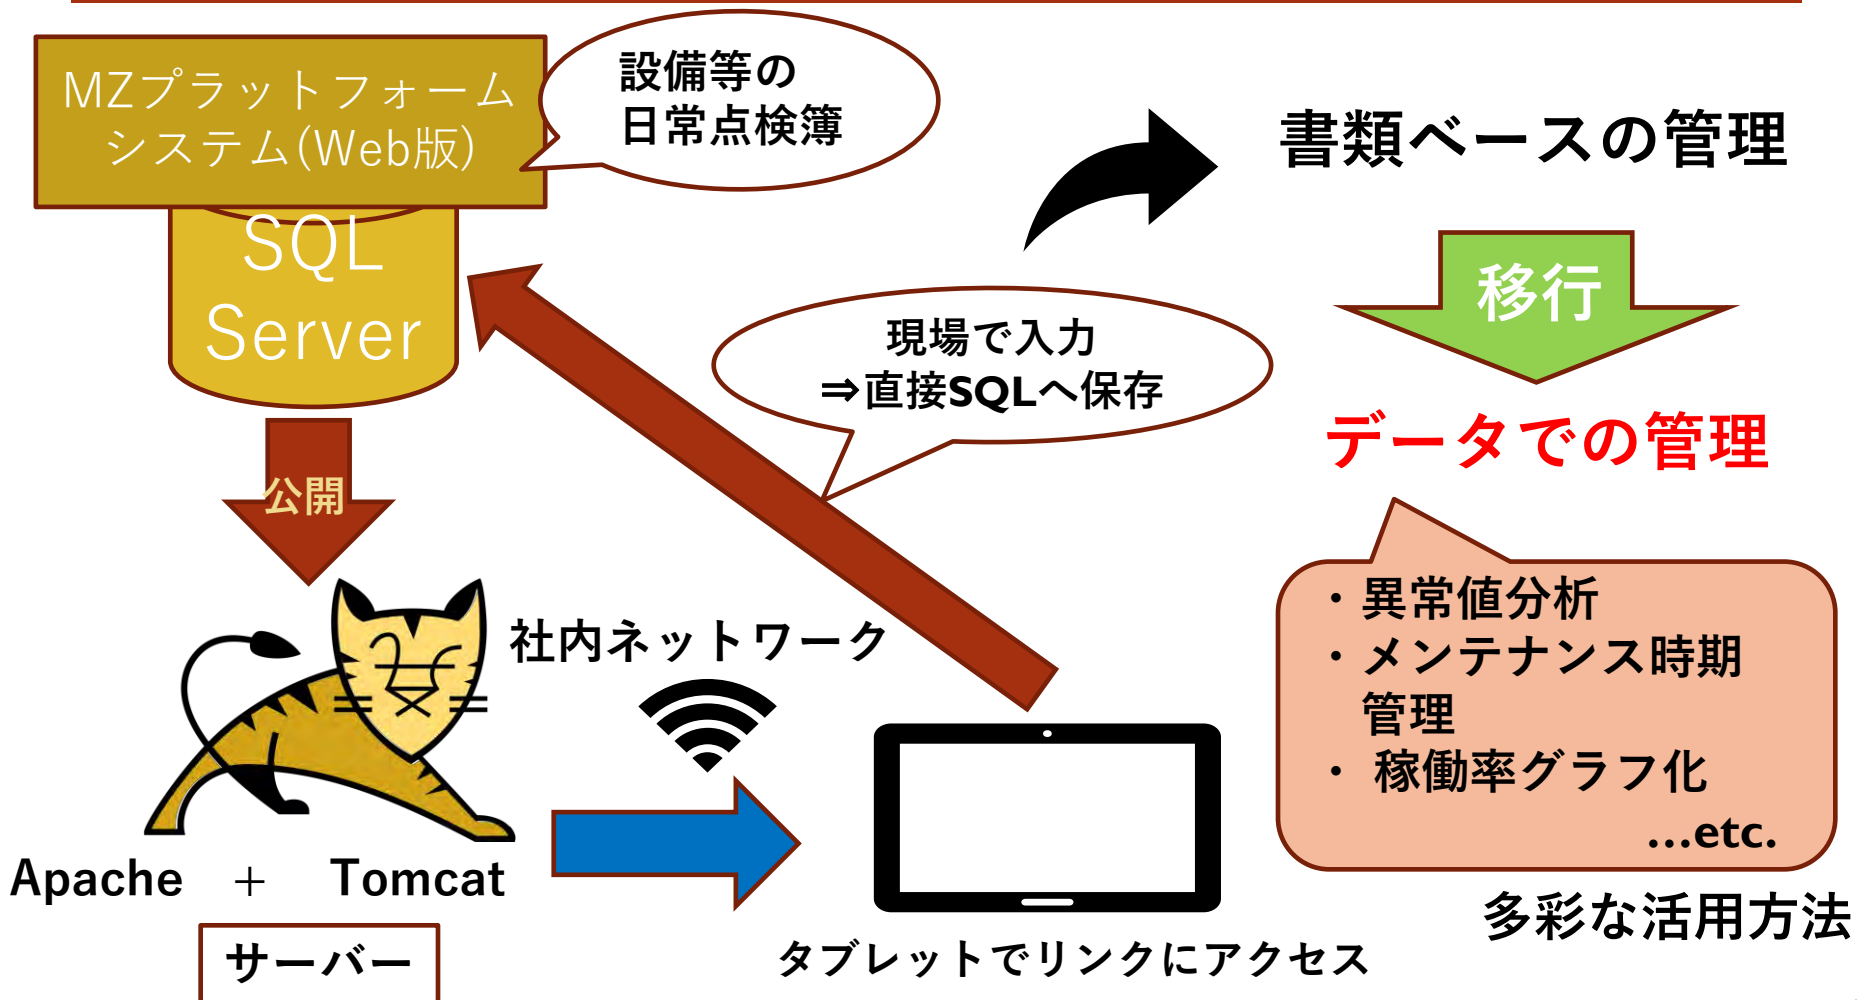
MZプラットフォームシステム(Web版)

設備等の日常点検簿

書類ベースの管理

SQL Server

移行

現場で入力
⇒直接SQLへ保存

データでの管理

公開

・異常値分析
・メンテナンス時期管理
・稼働率グラフ化
...etc.

社内ネットワーク

Apache ＋ Tomcat

サーバー

タブレットでリンクにアクセス

多彩な活用方法